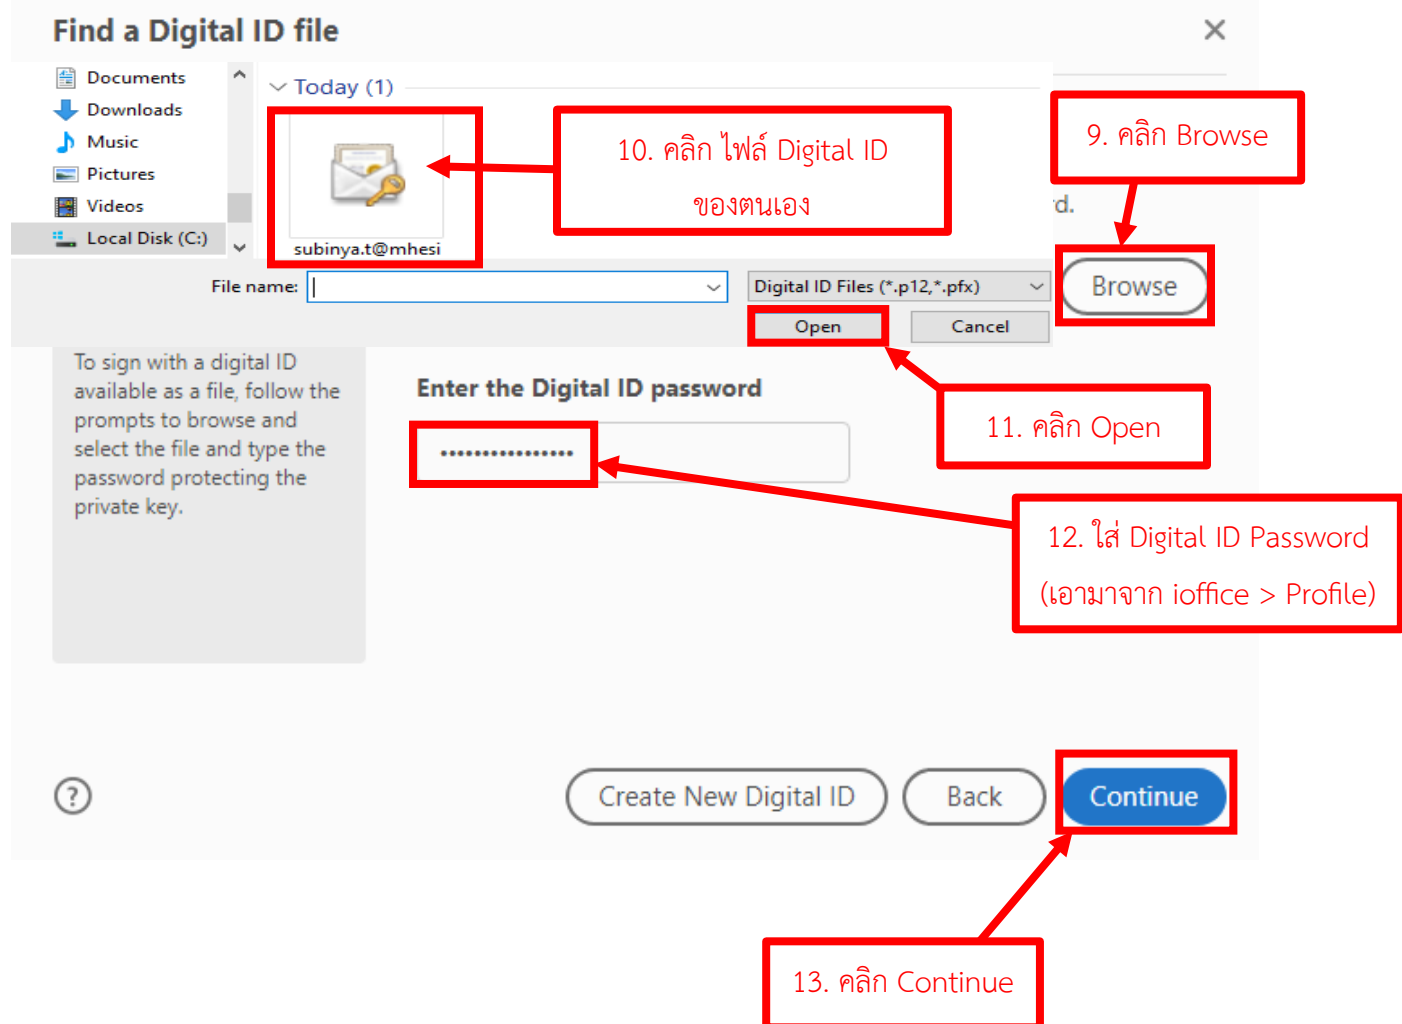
Find a Digital ID file

Documents
Downloads
Music
Pictures
Videos
Local Disk (C:)

Today (1)

subinya.t@mhesi

10. คลิก ไฟล์ Digital ID ของตนเอง

9. คลิก Browse

d.

File name:

Digital ID Files (*.p12,*.pfx)

Browse

Open

Cancel

To sign with a digital ID available as a file, follow the prompts to browse and select the file and type the password protecting the private key.

Enter the Digital ID password

•••••••••••••••

11. คลิก Open

12. ใส่ Digital ID Password (เอามาจาก ioffice > Profile)

?

Create New Digital ID

Back

Continue

13. คลิก Continue